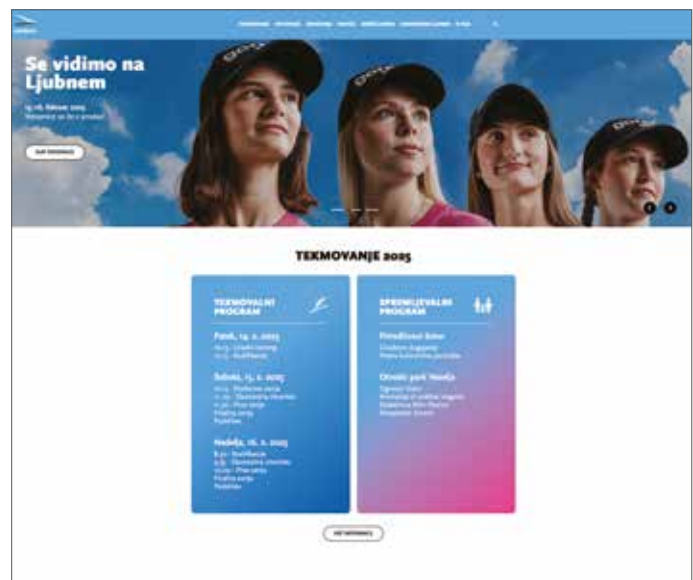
Se vidimo na Ljubnem

14.-16. februar 2025

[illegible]

TEKMOVANJE 2025

TEKMOVALNI PROGRAM

Petek, 14. 2. 2025

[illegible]

Sobota, 15. 2. 2025

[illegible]

Nedelja, 16. 2. 2025

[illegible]

SPREMLJEVALNI PROGRAM

Prireditveni šotor

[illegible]

Otroški park Nordijc

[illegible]

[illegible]